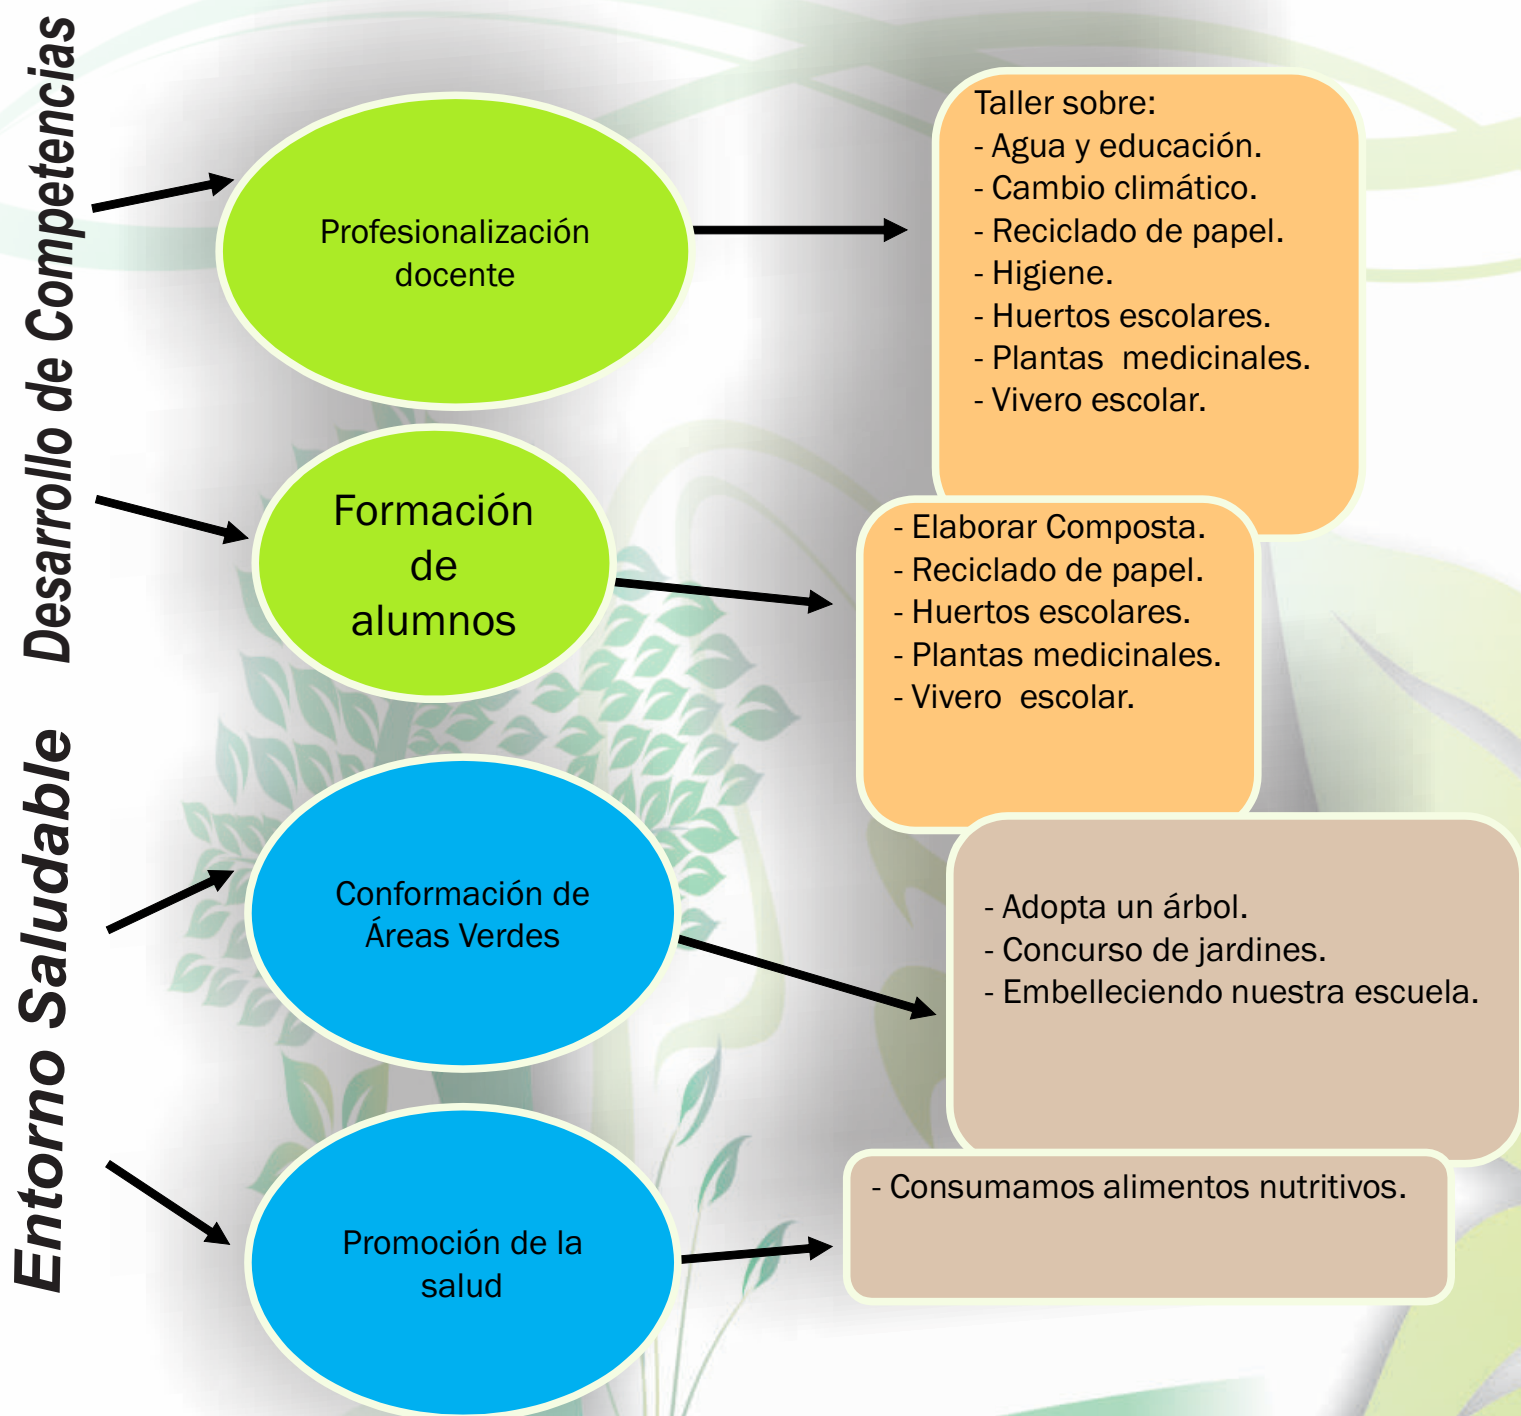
Desarrollo de Competencias

Profesionalización docente

Taller sobre:
- Agua y educación.
- Cambio climático.
- Reciclado de papel.
- Higiene.
- Huertos escolares.
- Plantas  medicinales.
- Vivero escolar.

Formación de alumnos

- Elaborar Composta.
- Reciclado de papel.
- Huertos escolares.
- Plantas medicinales.
- Vivero  escolar.

Entorno Saludable

Conformación de Áreas Verdes

- Adopta un árbol.
- Concurso de jardines.
- Embelleciendo nuestra escuela.

Promoción de la salud

- Consumamos alimentos nutritivos.